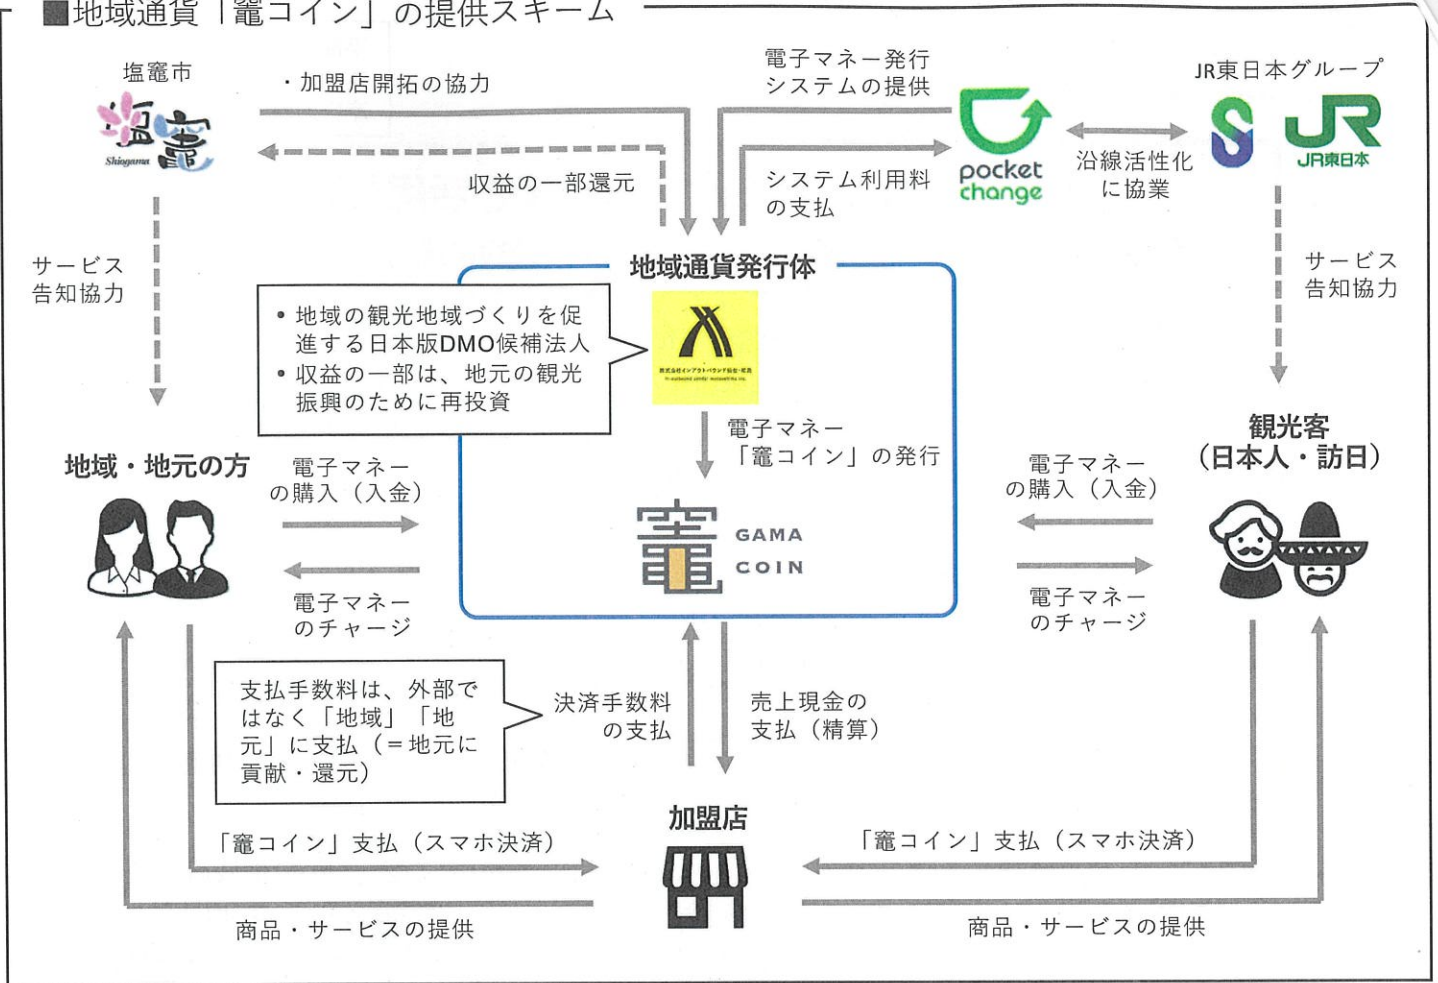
■地域通貨「竈コイン」の提供スキーム

塩竈市

塩竈
Shiogama

・加盟店開拓の協力

収益の一部還元

電子マネー発行システムの提供

システム利用料の支払

pocket change

沿線活性化に協業

JR東日本グループ

JR東日本

サービス告知協力

サービス告知協力

地域通貨発行体

• 地域の観光地域づくりを促進する日本版DMO候補法人
• 収益の一部は、地元の観光振興のために再投資

電子マネー「竈コイン」の発行

竈 GAMA COIN

地域・地元の方

電子マネーの購入（入金）

電子マネーのチャージ

観光客（日本人・訪日）

電子マネーの購入（入金）

電子マネーのチャージ

支払手数料は、外部ではなく「地域」「地元」に支払（＝地元に貢献・還元）

決済手数料の支払

売上現金の支払（精算）

加盟店

「竈コイン」支払（スマホ決済）

「竈コイン」支払（スマホ決済）

商品・サービスの提供

商品・サービスの提供